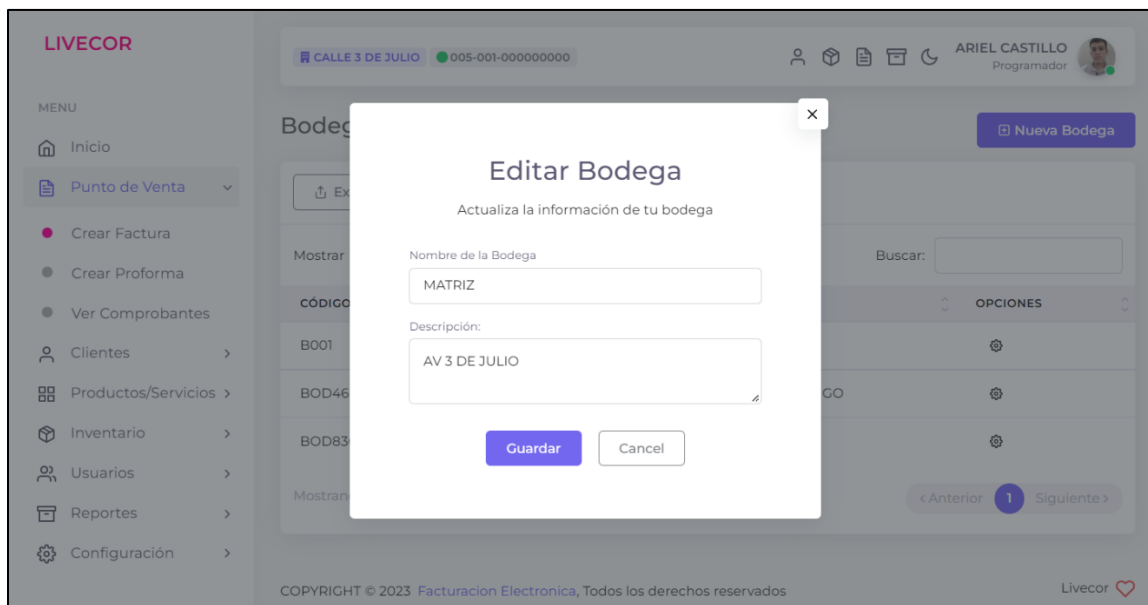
LIVECOR

CALLE 3 DE JULIO 005-001-000000000

ARIEL CASTILLO
Programador

MENU
Inicio
Punto de Venta
Crear Factura
Crear Proforma
Ver Comprobantes
Clientes
Productos/Servicios
Inventario
Usuarios
Reportes
Configuración

Bodeg

Nueva Bodega

Ex

Mostrar

Buscar:

CÓDIGO

OPCIONES

B001

BOD46

GO

BOD83

Mostran

<Anterior 1 Siguiente>

×

Editar Bodega

Actualiza la información de tu bodega

Nombre de la Bodega

MATRIZ

Descripción:

AV 3 DE JULIO

Guardar

Cancel

COPYRIGHT © 2023 Facturacion Electronica, Todos los derechos reservados

Livecor